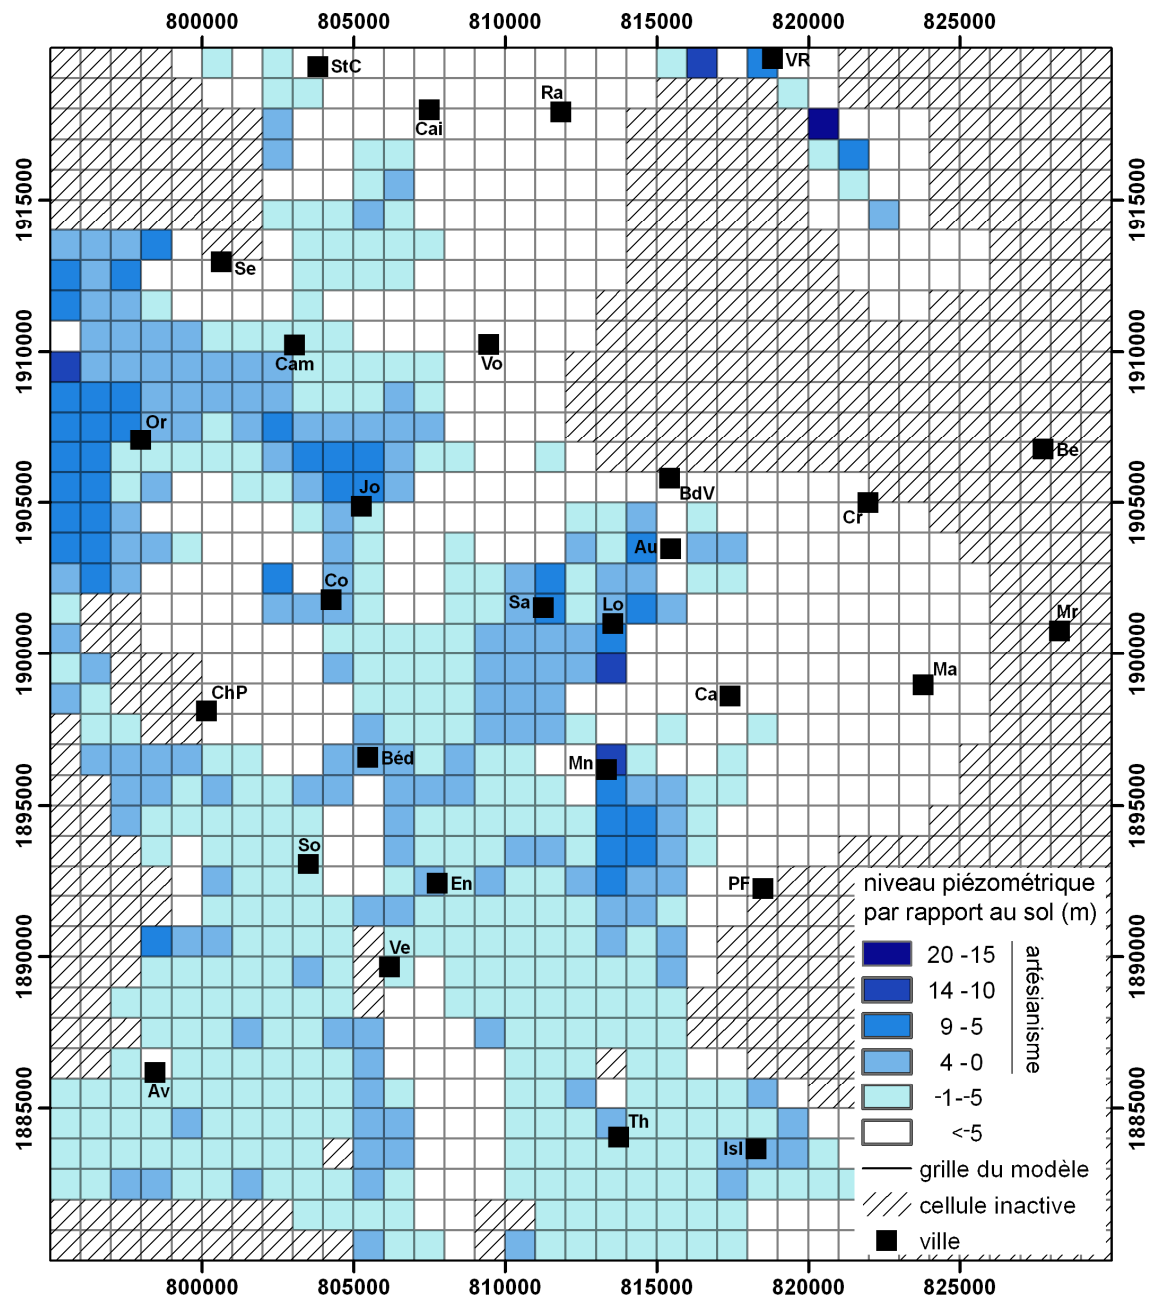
800000 805000 810000 815000 820000 825000

StC VR Ra Cai Se Cam Vo Or Bé BdV Jo Cr Au Co Sa Lo Mr Ma ChP Ca Béd Mn So PF En Ve Av Th Isl

1915000 1910000 1905000 1900000 1895000 1890000 1885000

niveau piézométrique par rapport au sol (m)

20 -15
14 -10
9 - 5
4 - 0
-1 - -5
<-5

artésianisme

grille du modèle
cellule inactive
ville

800000 805000 810000 815000 820000 825000